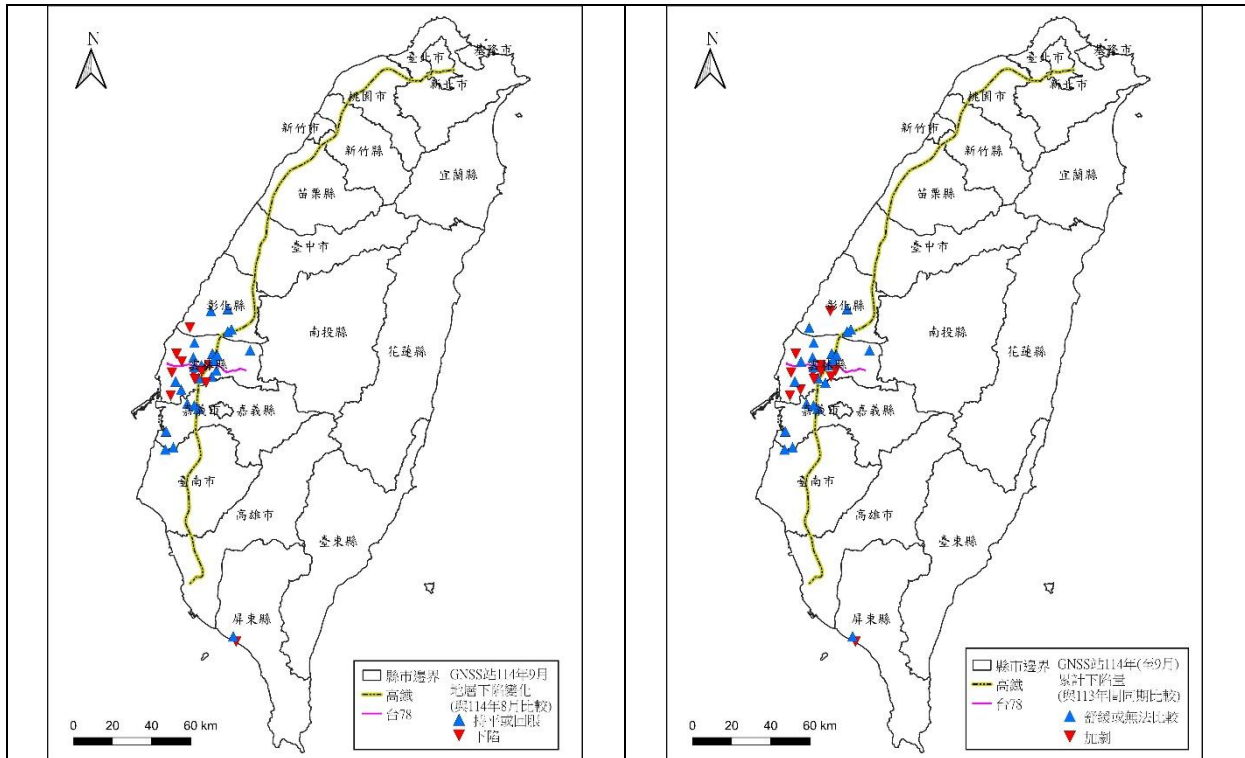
N

臺北市
基隆市
新北市
桃園市
新竹市
新竹縣
宜蘭縣
苗栗縣
臺中市
彰化縣
南投縣
雲林縣
花蓮縣
嘉義市
嘉義縣
臺南市
高雄市
臺東縣
屏東縣

縣市邊界
高鐵
台78
GNSS站114年9月
地層下陷變化
(與114年8月比較)
持平或回彈
下陷

0 20 40 60 km

N

臺北市
基隆市
新北市
桃園市
新竹市
新竹縣
宜蘭縣
苗栗縣
臺中市
彰化縣
南投縣
雲林縣
花蓮縣
嘉義市
嘉義縣
臺南市
高雄市
臺東縣
屏東縣

縣市邊界
高鐵
台78
GNSS站114年(至9月)
累計下陷量
(與113年同期比較)
舒緩或無法比較
加劇

0 20 40 60 km